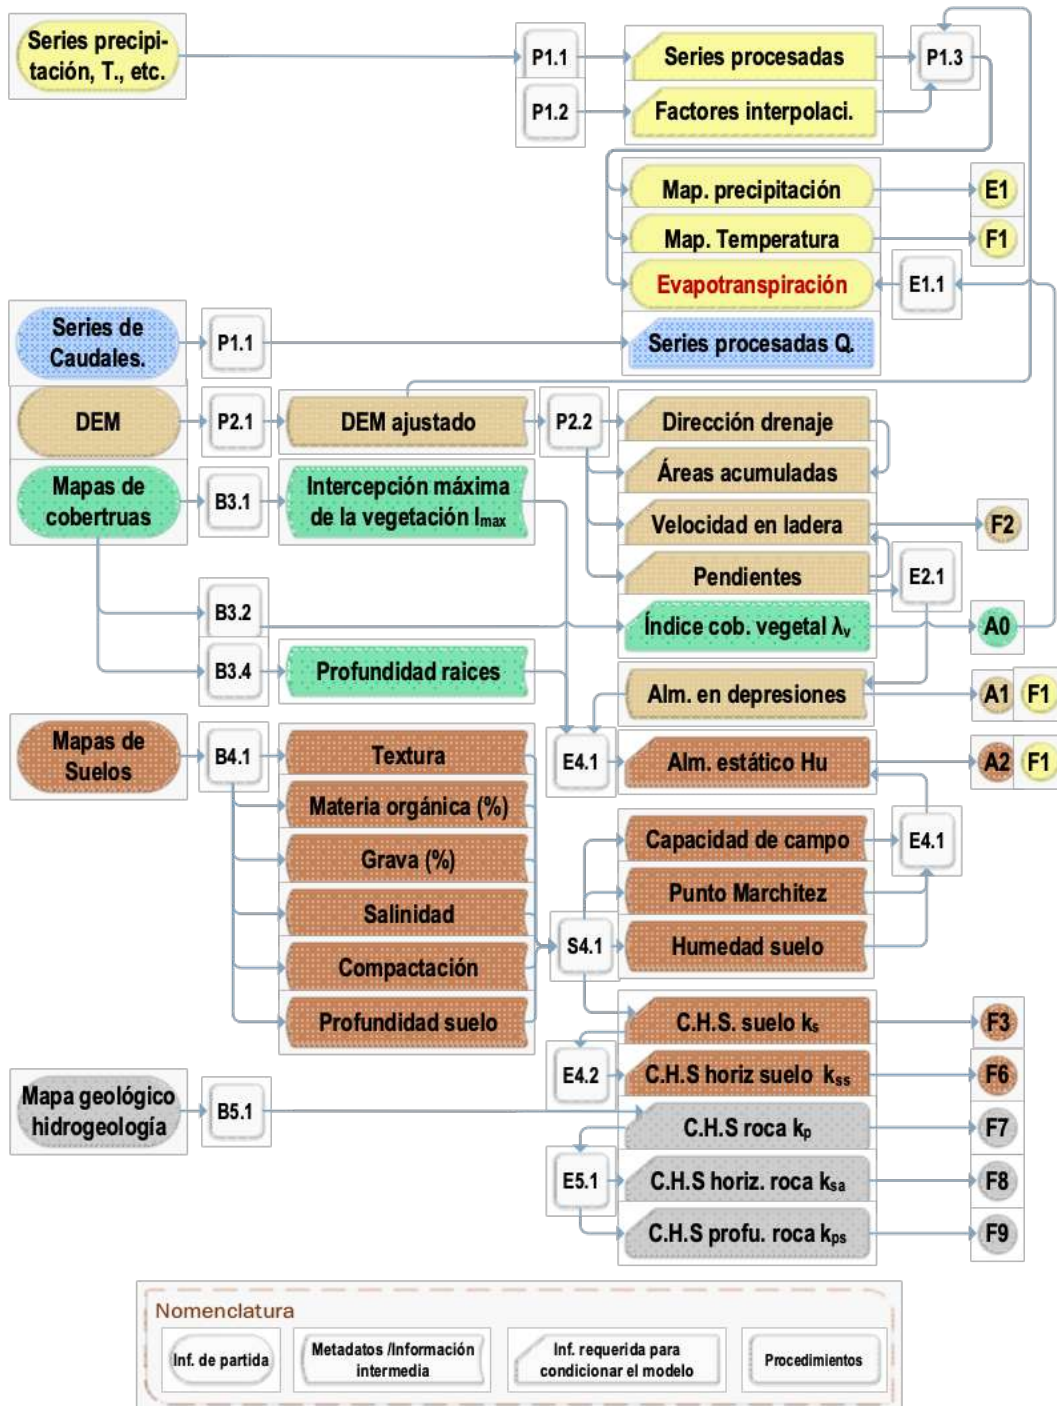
Series precipitación, T., etc.

P1.1

P1.2

Series procesadas

Factores interpolaci.

P1.3

Map. precipitación

E1

Map. Temperatura

F1

Evapotranspiración

E1.1

Series de Caudales.

P1.1

Series procesadas Q.

DEM

P2.1

DEM ajustado

P2.2

Dirección drenaje

Áreas acumuladas

Velocidad en ladera

F2

Mapas de cobertruas

B3.1

Intercepción máxima de la vegetación $I_{max}$

Pendientes

E2.1

B3.2

Índice cob. vegetal $\lambda_v$

A0

B3.4

Profundidad raices

Alm. en depresiones

A1

F1

Mapas de Suelos

B4.1

Textura

E4.1

Alm. estático Hu

A2

F1

Materia orgánica (%)

Capacidad de campo

E4.1

Grava (%)

Punto Marchitez

Salinidad

S4.1

Humedad suelo

Compactación

Profundidad suelo

C.H.S. suelo $k_s$

F3

E4.2

C.H.S horiz suelo $k_{ss}$

F6

Mapa geológico hidrogeología

B5.1

C.H.S roca $k_p$

F7

E5.1

C.H.S horiz. roca $k_{sa}$

F8

C.H.S profu. roca $k_{ps}$

F9

Nomenclatura

Inf. de partida

Metadatos /Información intermedia

Inf. requerida para condicionar el modelo

Procedimientos